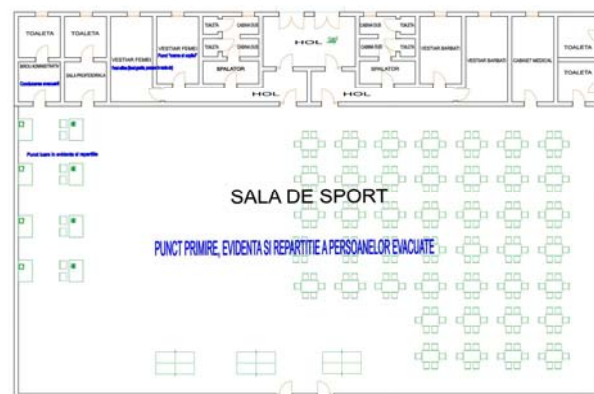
TOALETA
TOALETA
BIROU ADMINISTRATIV
Coordonare evacuati
SALA PROFESORALA
VESTIAR FEMEI
Punct sanitar (ingrijire, prim ajutor)
VESTIAR FEMEI
Punct "mama si copilul"
TOALETA
TOALETA
CABINA DUS
CABINA DUS
SPALATOR
HOL
CABINA DUS
CABINA DUS
TOALETA
TOALETA
SPALATOR
VESTIAR BARBATI
VESTIAR BARBATI
CABINET MEDICAL
TOALETA
TOALETA
HOL
HOL
Punct luare in evidenta si repartitie
SALA DE SPORT
PUNCT PRIMIRE, EVIDENTA SI REPARTITIE A PERSOANELOR EVACUATE